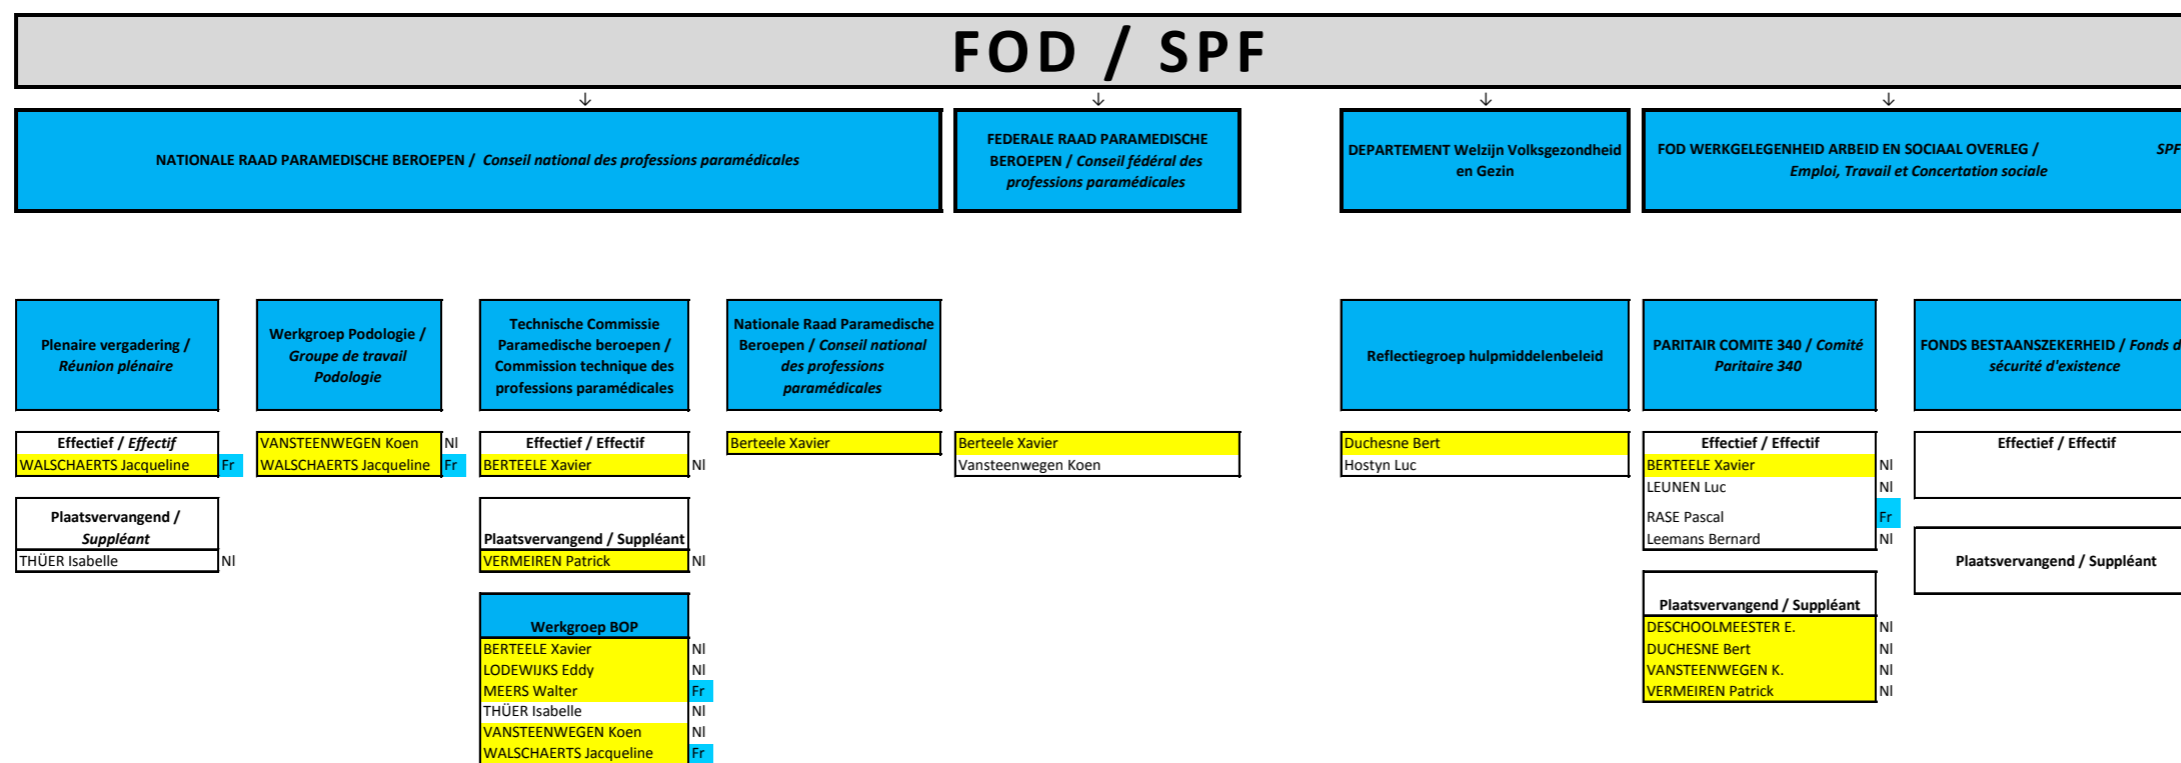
FOD / SPF

NATIONALE RAAD PARAMEDISCHE BEROEPEN / Conseil national des professions paramédicales

FEDERALE RAAD PARAMEDISCHE BEROEPEN / Conseil fédéral des professions paramédicales

DEPARTEMENT Welzijn Volksgezondheid en Gezin

FOD WERKGELEGENHEID ARBEID EN SOCIAAL OVERLEG / SPF Emploi, Travail et Concertation sociale

Plenaire vergadering / Réunion plénaire

Effectief / Effectif
WALSCHAERTS Jacqueline Fr

Plaatsvervangend / Suppléant
THÜER Isabelle Nl

Werkgroep Podologie / Groupe de travail Podologie

VANSTEENWEGEN Koen Nl
WALSCHAERTS Jacqueline Fr

Technische Commissie Paramedische beroepen / Commission technique des professions paramédicales

Effectief / Effectif
BERTEELE Xavier Nl

Plaatsvervangend / Suppléant
VERMEIREN Patrick Nl

Werkgroep BOP
BERTEELE Xavier Nl
LODEWIJKS Eddy Nl
MEERS Walter Fr
THÜER Isabelle Nl
VANSTEENWEGEN Koen Nl
WALSCHAERTS Jacqueline Fr

Nationale Raad Paramedische Beroepen / Conseil national des professions paramédicales

Berteele Xavier

Berteele Xavier
Vansteenwegen Koen

Reflectiegroep hulpmiddelenbeleid

Duchesne Bert
Hostyn Luc

PARITAIR COMITE 340 / Comité Paritaire 340

Effectief / Effectif
BERTEELE Xavier Nl
LEUNEN Luc Nl
RASE Pascal Fr
Leemans Bernard Nl

Plaatsvervangend / Suppléant
DESCHOOLMEESTER E. Nl
DUCHESNE Bert Nl
VANSTEENWEGEN K. Nl
VERMEIREN Patrick Nl

FONDS BESTAANSZEKERHEID / Fonds d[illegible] sécurité d'existence

Effectief / Effectif

Plaatsvervangend / Suppléant